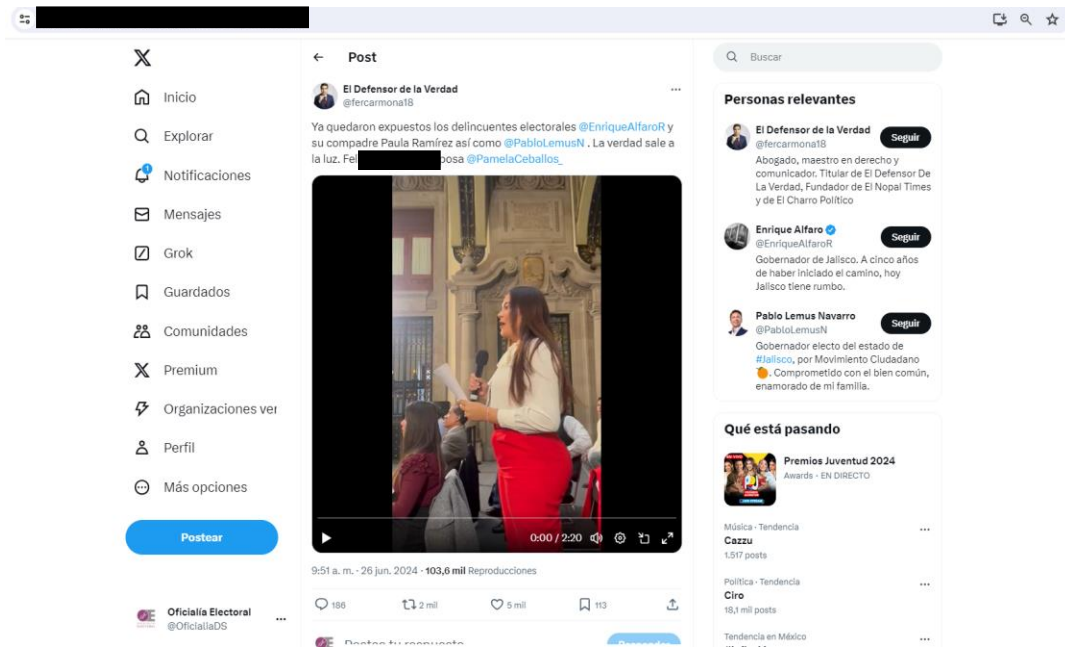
Inicio
Explorar
Notificaciones
Mensajes
Grok
Guardados
Comunidades
Premium
Organizaciones ver
Perfil
Más opciones
Postear

Oficialía Electoral
@OficialiaDS

Post

El Defensor de la Verdad
@fercarmona18

Ya quedaron expuestos los delincuentes electorales @EnriqueAlfaroR y su compadre Paula Ramírez así como @PabloLemusN . La verdad sale a la luz. Fel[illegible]posa @PamelaCeballos_

0:00 / 2:20

9:51 a. m. · 26 jun. 2024 · 103,6 mil Reproducciones

186 2 mil 5 mil 113

Postea tu respuesta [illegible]

Buscar

Personas relevantes

El Defensor de la Verdad
@fercarmona18
Seguir
Abogado, maestro en derecho y comunicador. Titular de El Defensor De La Verdad, Fundador de El Nopal Times y de El Charro Político

Enrique Alfaro
@EnriqueAlfaroR
Seguir
Gobernador de Jalisco. A cinco años de haber iniciado el camino, hoy Jalisco tiene rumbo.

Pablo Lemus Navarro
@PabloLemusN
Seguir
Gobernador electo del estado de #Jalisco, por Movimiento Ciudadano 🍊. Comprometido con el bien común, enamorado de mi familia.

Qué está pasando

Premios Juventud 2024
Awards · EN DIRECTO

Música · Tendencia
Cazzu
1.517 posts

Política · Tendencia
Ciro
18,1 mil posts

Tendencia en México
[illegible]